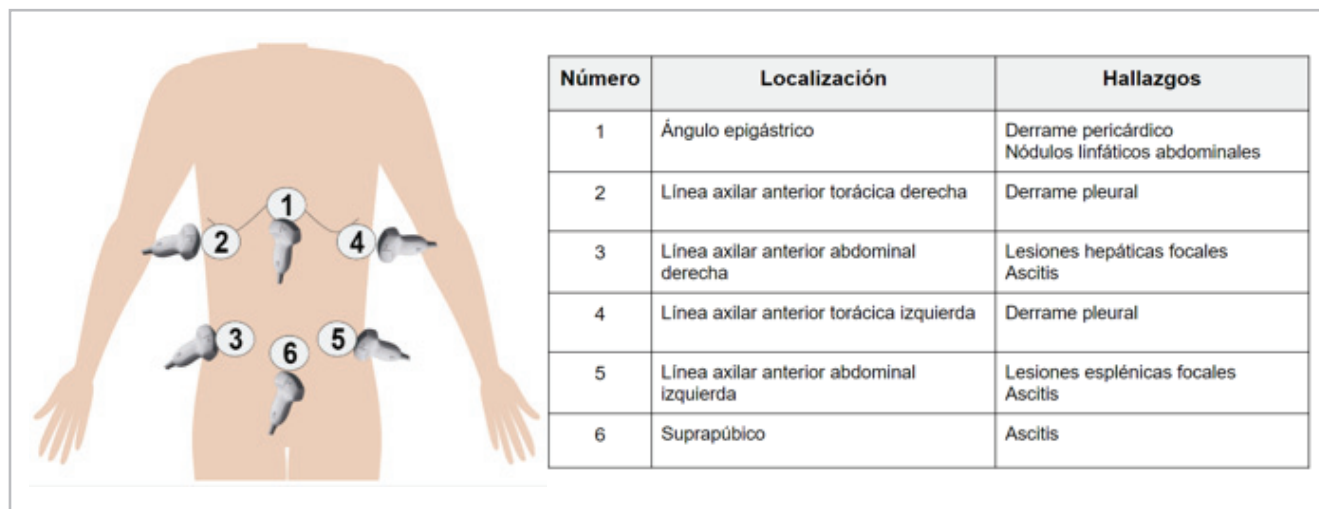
1
2
4
3
6
5

| Número | Localización | Hallazgos |
|---|---|---|
| 1 | Ángulo epigástrico | Derrame pericárdico<br>Nódulos linfáticos abdominales |
| 2 | Línea axilar anterior torácica derecha | Derrame pleural |
| 3 | Línea axilar anterior abdominal derecha | Lesiones hepáticas focales<br>Ascitis |
| 4 | Línea axilar anterior torácica izquierda | Derrame pleural |
| 5 | Línea axilar anterior abdominal izquierda | Lesiones esplénicas focales<br>Ascitis |
| 6 | Suprapúbico | Ascitis |